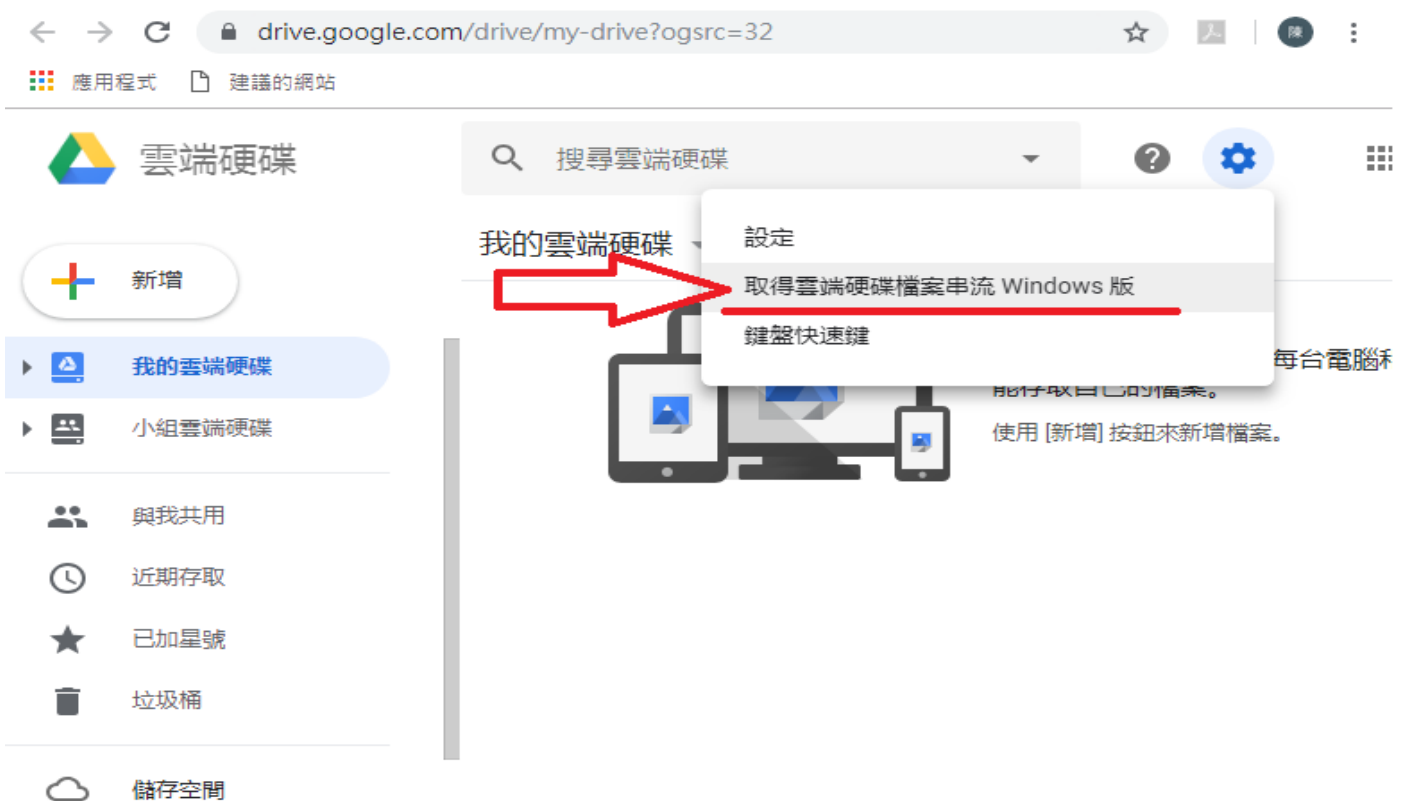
drive.google.com/drive/my-drive?ogsrc=32

陳

應用程式 建議的網站

雲端硬碟

搜尋雲端硬碟

我的雲端硬碟

設定

取得雲端硬碟檔案串流 Windows 版

鍵盤快速鍵

新增

我的雲端硬碟

小組雲端硬碟

與我共用

近期存取

已加星號

垃圾桶

儲存空間

每台電腦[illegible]

能存取自己的檔案。

使用 [新增] 按鈕來新增檔案。